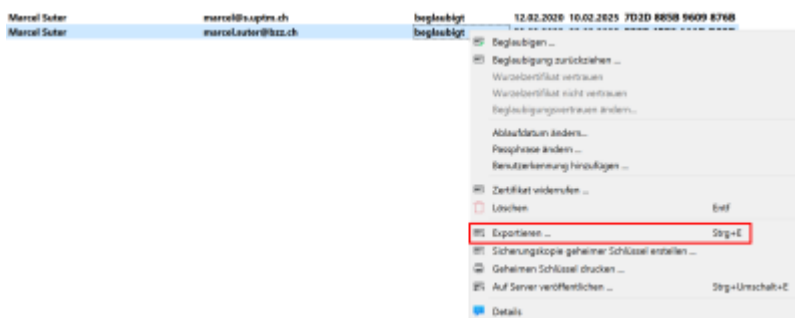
Marcel Suter marcel@s.uptm.ch beglaubigt 12.02.2020 10.02.2025 7D2D 8858 9609 876B
Marcel Suter marcel.suter@bzz.ch beglaubigt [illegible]

Beglaubigen ...
Beglaubigung zurückziehen ...
Wurzelzertifikat vertrauen
Wurzelzertifikat nicht vertrauen
Beglaubigungsvertrauen ändern ...

Ablaufdatum ändern ...
Passphrase ändern ...
Benutzerkennung hinzufügen ...

Zertifikat widerrufen ...
Löschen Entf

Exportieren ... Strg+E
Sicherungskopie geheimer Schlüssel erstellen ...
Geheimen Schlüssel drucken ...
Auf Server veröffentlichen ... Strg+Umschalt+E

Details